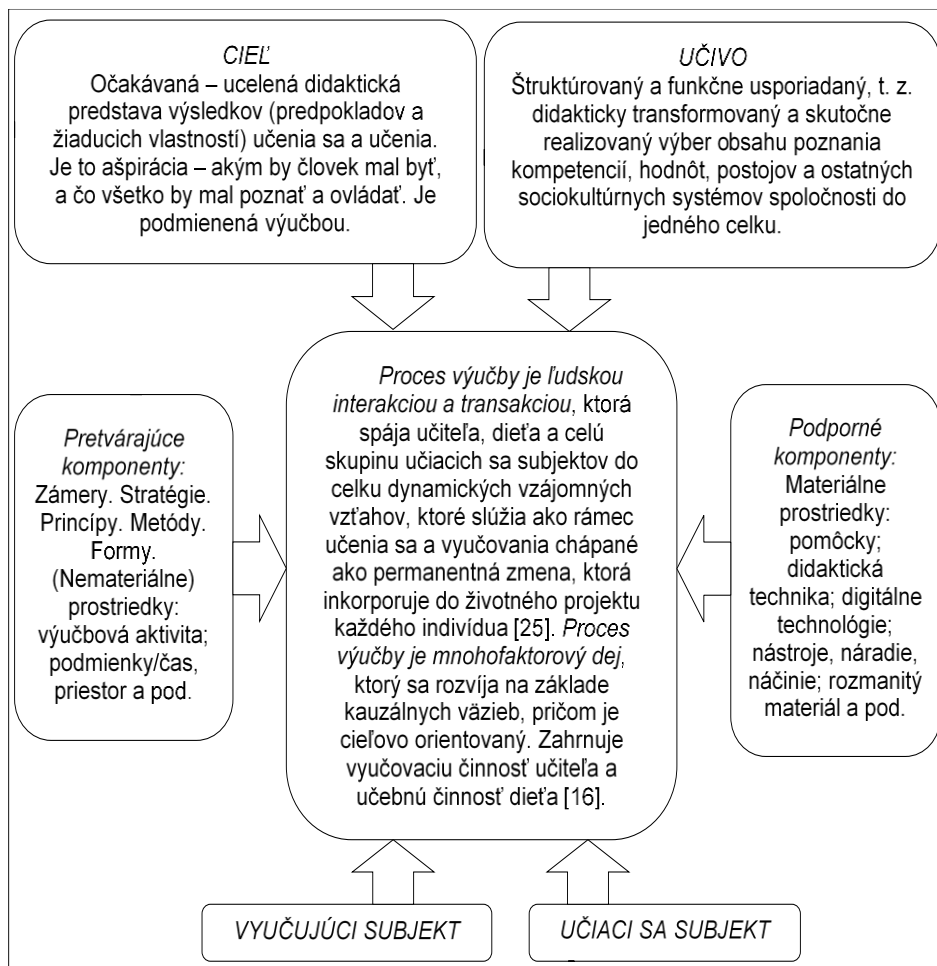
CIEĽ
Očakávaná – ucelená didaktická predstava výsledkov (predpokladov a žiaducich vlastností) učenia sa a učenia. Je to aspirácia – akým by človek mal byť, a čo všetko by mal poznať a ovládať. Je podmienená výučbou.

UČIVO
Štruktúrovaný a funkčne usporiadaný, t. z. didakticky transformovaný a skutočne realizovaný výber obsahu poznania kompetencií, hodnôt, postojov a ostatných sociokultúrnych systémov spoločnosti do jedného celku.

Pretvárajúce komponenty:
Zámery. Stratégie. Princípy. Metódy. Formy. (Nemateriálne) prostriedky: výučbová aktivita; podmienky/čas, priestor a pod.

Proces výučby je ľudskou interakciou a transakciou, ktorá spája učiteľa, dieťa a celú skupinu učiacich sa subjektov do celku dynamických vzájomných vzťahov, ktoré slúžia ako rámec učenia sa a vyučovania chápané ako permanentná zmena, ktorá inkorporuje do životného projektu každého indivídua [25]. Proces výučby je mnohofaktorový dej, ktorý sa rozvíja na základe kauzálnych väzieb, pričom je cieľovo orientovaný. Zahrnuje vyučovaciu činnosť učiteľa a učebnú činnosť dieťa [16].

Podporné komponenty:
Materiálne prostriedky: pomôcky; didaktická technika; digitálne technológie; nástroje, náradie, náčinie; rozmanitý materiál a pod.

VYUČUJÚCI SUBJEKT

UČIACI SA SUBJEKT